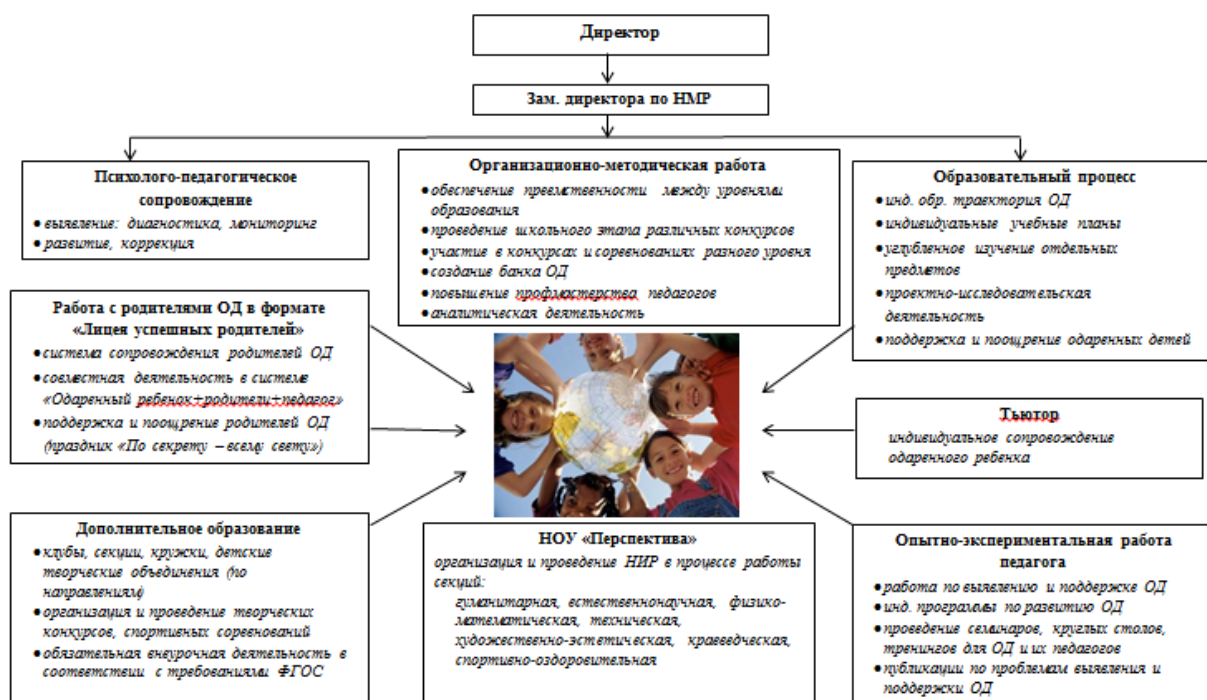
Директор

Зам. директора по НМР

Психолого-педагогическое сопровождение
• выявление: диагностика, мониторинг
• развитие, коррекция

Организационно-методическая работа
• обеспечение преемственности между уровнями образования
• проведение школьного этапа различных конкурсов
• участие в конкурсах и соревнованиях разного уровня
• создание банка ОД
• повышение профмастерства педагогов
• аналитическая деятельность

Образовательный процесс
• инд. обр. траектория ОД
• индивидуальные учебные планы
• углубленное изучение отдельных предметов
• проектно-исследовательская деятельность
• поддержка и поощрение одаренных детей

Работа с родителями ОД в формате «Лицея успешных родителей»
• система сопровождения родителей ОД
• совместная деятельность в системе «Одаренный ребенок+родители+педагог»
• поддержка и поощрение родителей ОД (праздник «По секрету – всему свету»)

Тьютор
индивидуальное сопровождение одаренного ребенка

Дополнительное образование
• клубы, секции, кружки, детские творческие объединения (по направлениям)
• организация и проведение творческих конкурсов, спортивных соревнований
• обязательная внеурочная деятельность в соответствии с требованиями ФГОС

НОУ «Перспектива»
организация и проведение НИР в процессе работы секций:
гуманитарная, естественнонаучная, физико-математическая, техническая, художественно-эстетическая, краеведческая, спортивно-оздоровительная

Опытно-экспериментальная работа педагога
• работа по выявлению и поддержке ОД
• инд. программы по развитию ОД
• проведение семинаров, круглых столов, тренингов для ОД и их педагогов
• публикации по проблемам выявления и поддержки ОД